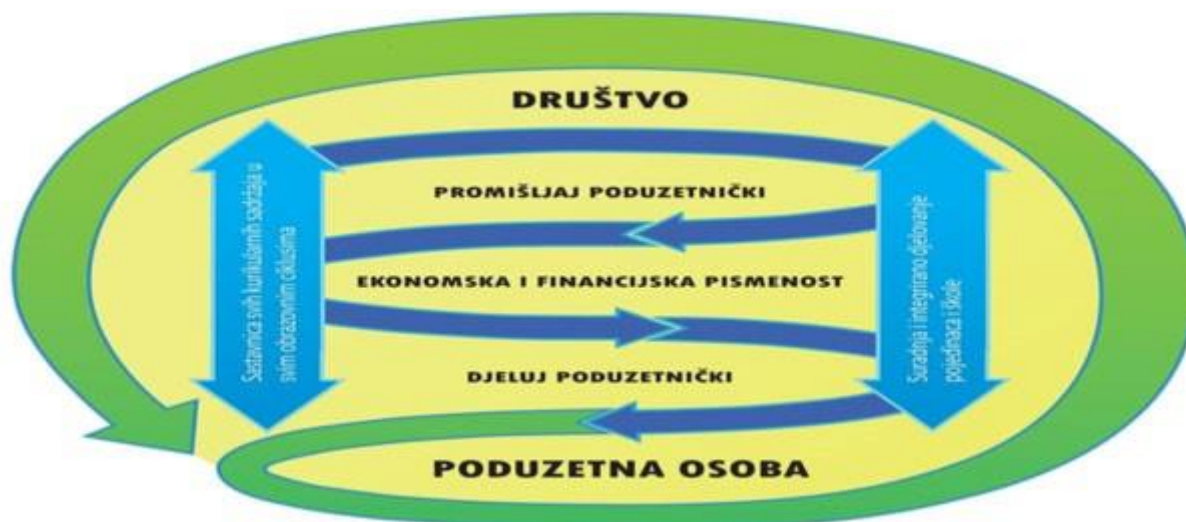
DRUŠTVO

Sastavnica svih kurikularnih sadržaja u svim obrazovnim ciklusima

PROMIŠLJAJ PODUZETNIČKI

EKONOMSKA I FINANCIJSKA PISMENOST

DJELUJ PODUZETNIČKI

Suradnja i integrirano djelovanje pojedinaca i škole

PODUZETNA OSOBA